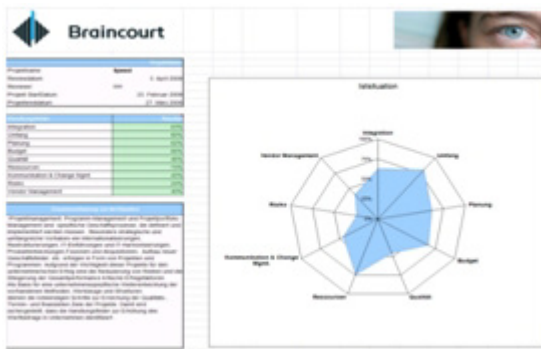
Braincourt

Projektname
Reviewdatum
Reviewer
Projekt Startdatum
Projektenddatum

Integration
Umfang
Planung
Budget
Qualität
Ressourcen
Kommunikation & Change Mgmt
Risiko
Vendor Management

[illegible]

Projektmanagement, Programm-Management und Projektportfolio-Management sind spezifische Geschäftsprozesse, die definiert und implementiert werden müssen. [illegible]

Istsituation

Integration
Umfang
Planung
Budget
Qualität
Ressourcen
Kommunikation & Change Mgmt
Risiko
Vendor Management
100%
75%
50%
25%
0%